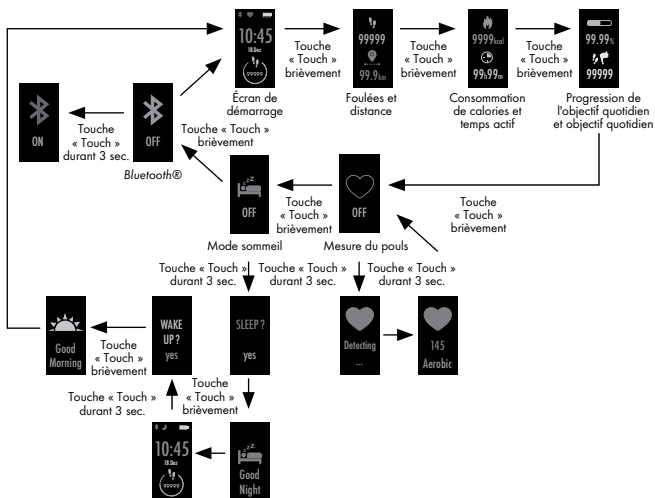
10:45
18.Dec
99999

Touche « Touch » brièvement

99999
99.9km

Touche « Touch » brièvement

9999kcal
99:99m

Touche « Touch » brièvement

99.99%
99999

Écran de démarrage

Foulées et distance

Consommation de calories et temps actif

Progression de l'objectif quotidien et objectif quotidien

ON

Touche « Touch » durant 3 sec.

OFF

Touche « Touch » brièvement

Bluetooth®

OFF

OFF

Touche « Touch » brièvement

Touche « Touch » brièvement

Mode sommeil

Mesure du pouls

Touche « Touch » durant 3 sec.

Touche « Touch » durant 3 sec.

Touche « Touch » durant 3 sec.

Good Morning

Touche « Touch » brièvement

WAKE UP ? yes

SLEEP ? yes

Detecting ...

145 Aerobic

Touche « Touch » durant 3 sec.

Touche « Touch » brièvement

10:45
18.Dec
99999

Good Night